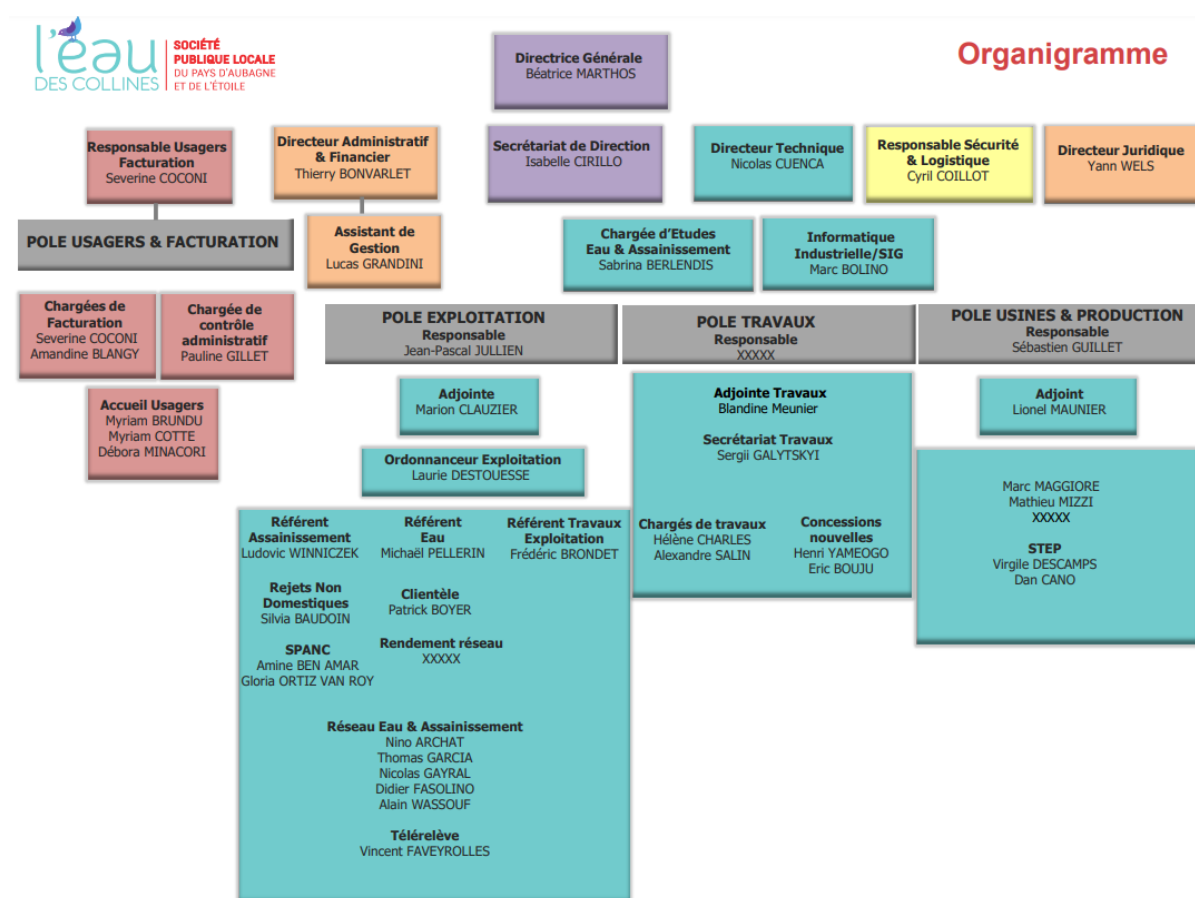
l'eau DES COLLINES

SOCIÉTÉ PUBLIQUE LOCALE DU PAYS D'AUBAGNE ET DE L'ÉTOILE

Organigramme

Directrice Générale
Béatrice MARTHOS

Responsable Usagers Facturation
Severine COCONI

Directeur Administratif & Financier
Thierry BONVARLET

Secrétariat de Direction
Isabelle CIRILLO

Directeur Technique
Nicolas CUENCA

Responsable Sécurité & Logistique
Cyril COILLOT

Directeur Juridique
Yann WELS

POLE USAGERS & FACTURATION

Assistant de Gestion
Lucas GRANDINI

Chargée d'Etudes Eau & Assainissement
Sabrina BERLENDIS

Informatique Industrielle/SIG
Marc BOLINO

Chargées de Facturation
Severine COCONI
Amandine BLANGY

Chargée de contrôle administratif
Pauline GILLET

Accueil Usagers
Myriam BRUNDU
Myriam COTTE
Débora MINACORI

POLE EXPLOITATION
Responsable
Jean-Pascal JULLIEN

Adjointe
Marion CLAUZIER

Ordonnanceur Exploitation
Laurie DESTOUESSE

Référent Assainissement
Ludovic WINNICZEK

Référent Eau
Michaël PELLERIN

Référent Travaux Exploitation
Frédéric BRONDET

Rejets Non Domestiques
Silvia BAUDOIN

Clientèle
Patrick BOYER

SPANC
Amine BEN AMAR
Gloria ORTIZ VAN ROY

Rendement réseau
XXXXX

Réseau Eau & Assainissement
Nino ARCHAT
Thomas GARCIA
Nicolas GAYRAL
Didier FASOLINO
Alain WASSOUF

Télérelève
Vincent FAVEYROLLES

POLE TRAVAUX
Responsable
XXXXX

Adjointe Travaux
Blandine Meunier

Secrétariat Travaux
Sergii GALYTSKYI

Chargés de travaux
Hélène CHARLES
Alexandre SALIN

Concessions nouvelles
Henri YAMEOGO
Eric BOUJU

POLE USINES & PRODUCTION
Responsable
Sébastien GUILLET

Adjoint
Lionel MAUNIER

Marc MAGGIORE
Mathieu MIZZI
XXXXX

STEP
Virgile DESCAMPS
Dan CANO